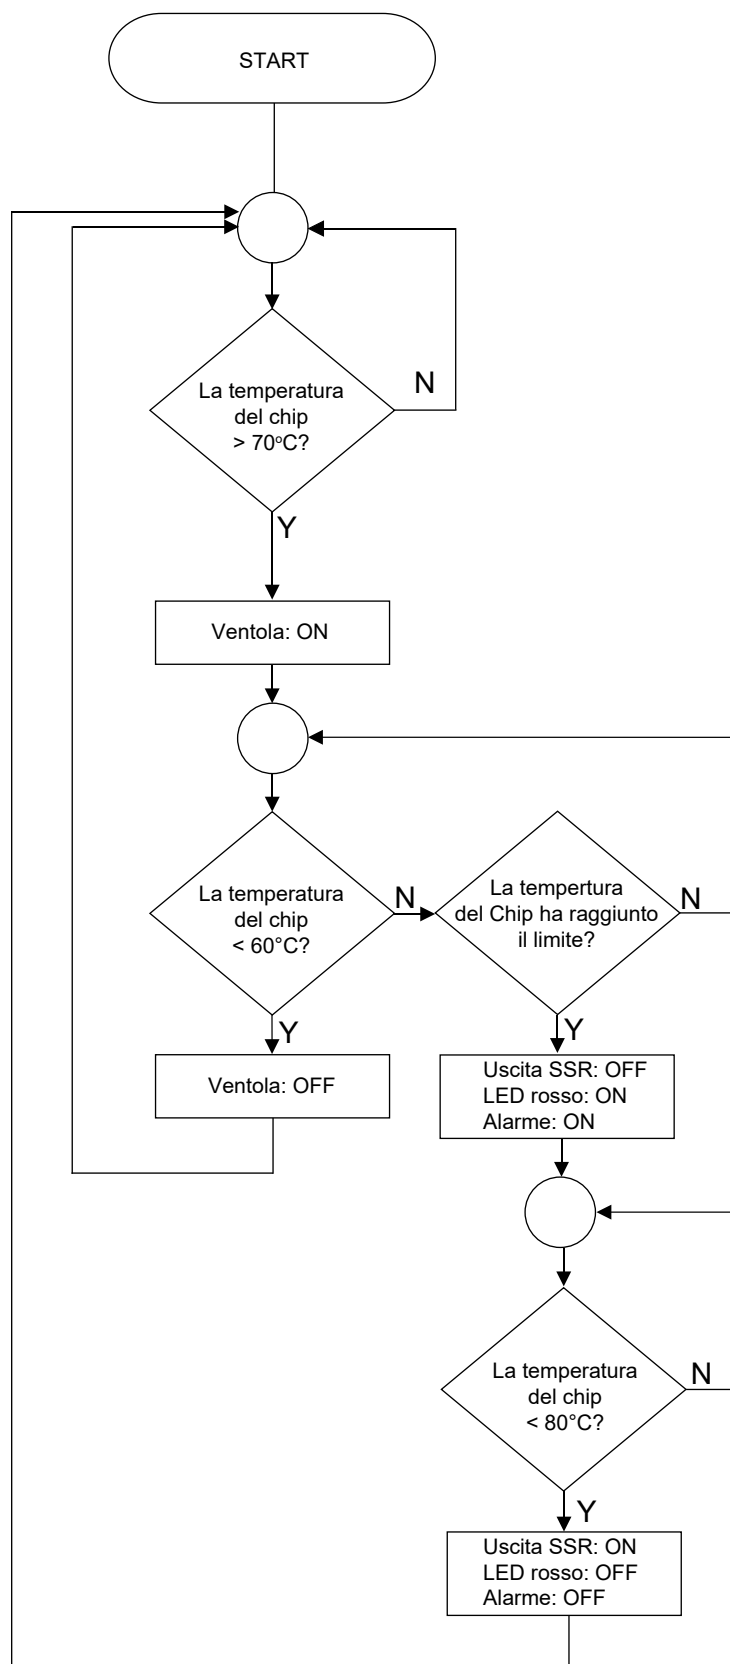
START

La temperatura del chip > 70°C?

N

Y

Ventola: ON

La temperatura del chip < 60°C?

N

La tempertura del Chip ha raggiunto il limite?

N

Y

Ventola: OFF

Y

Uscita SSR: OFF
LED rosso: ON
Alarme: ON

La temperatura del chip < 80°C?

N

Y

Uscita SSR: ON
LED rosso: OFF
Alarme: OFF